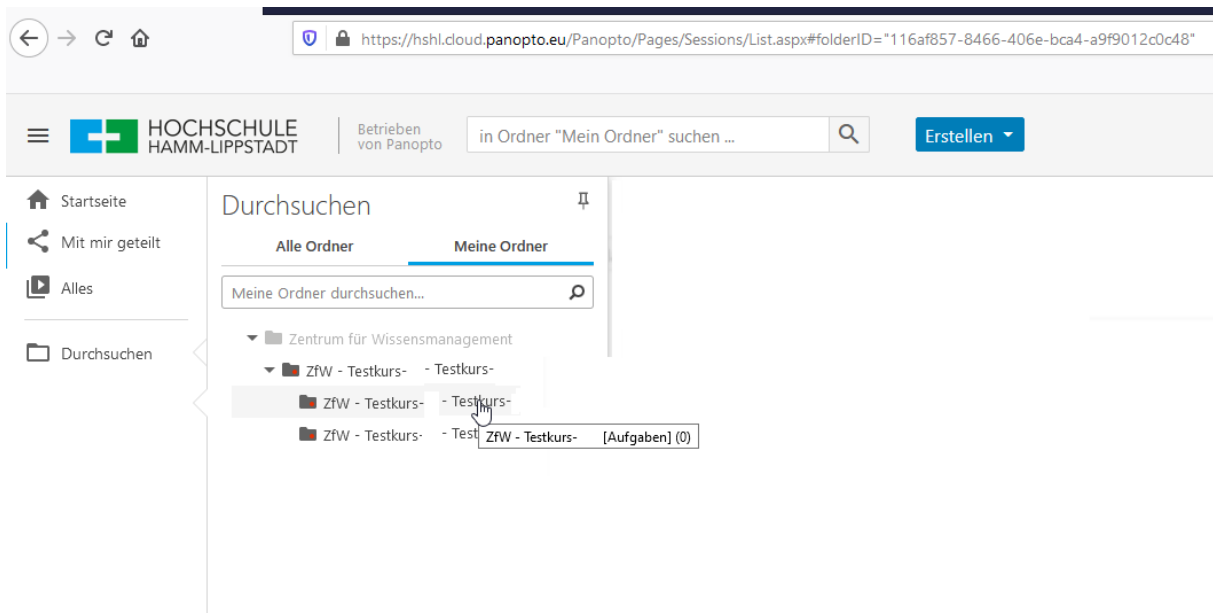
https://hshl.cloud.panopto.eu/Panopto/Pages/Sessions/List.aspx#folderID="116af857-8466-406e-bca4-a9f9012c0c48"

HOCHSCHULE HAMM-LIPPSTADT

Betrieben von Panopto

in Ordner "Mein Ordner" suchen ...

Erstellen

Startseite

Mit mir geteilt

Alles

Durchsuchen

Durchsuchen

Alle Ordner

Meine Ordner

Meine Ordner durchsuchen...

Zentrum für Wissensmanagement

ZfW - Testkurs- - Testkurs-

ZfW - Testkurs- - Testkurs-

ZfW - Testkurs- - Test

ZfW - Testkurs- [Aufgaben] (0)